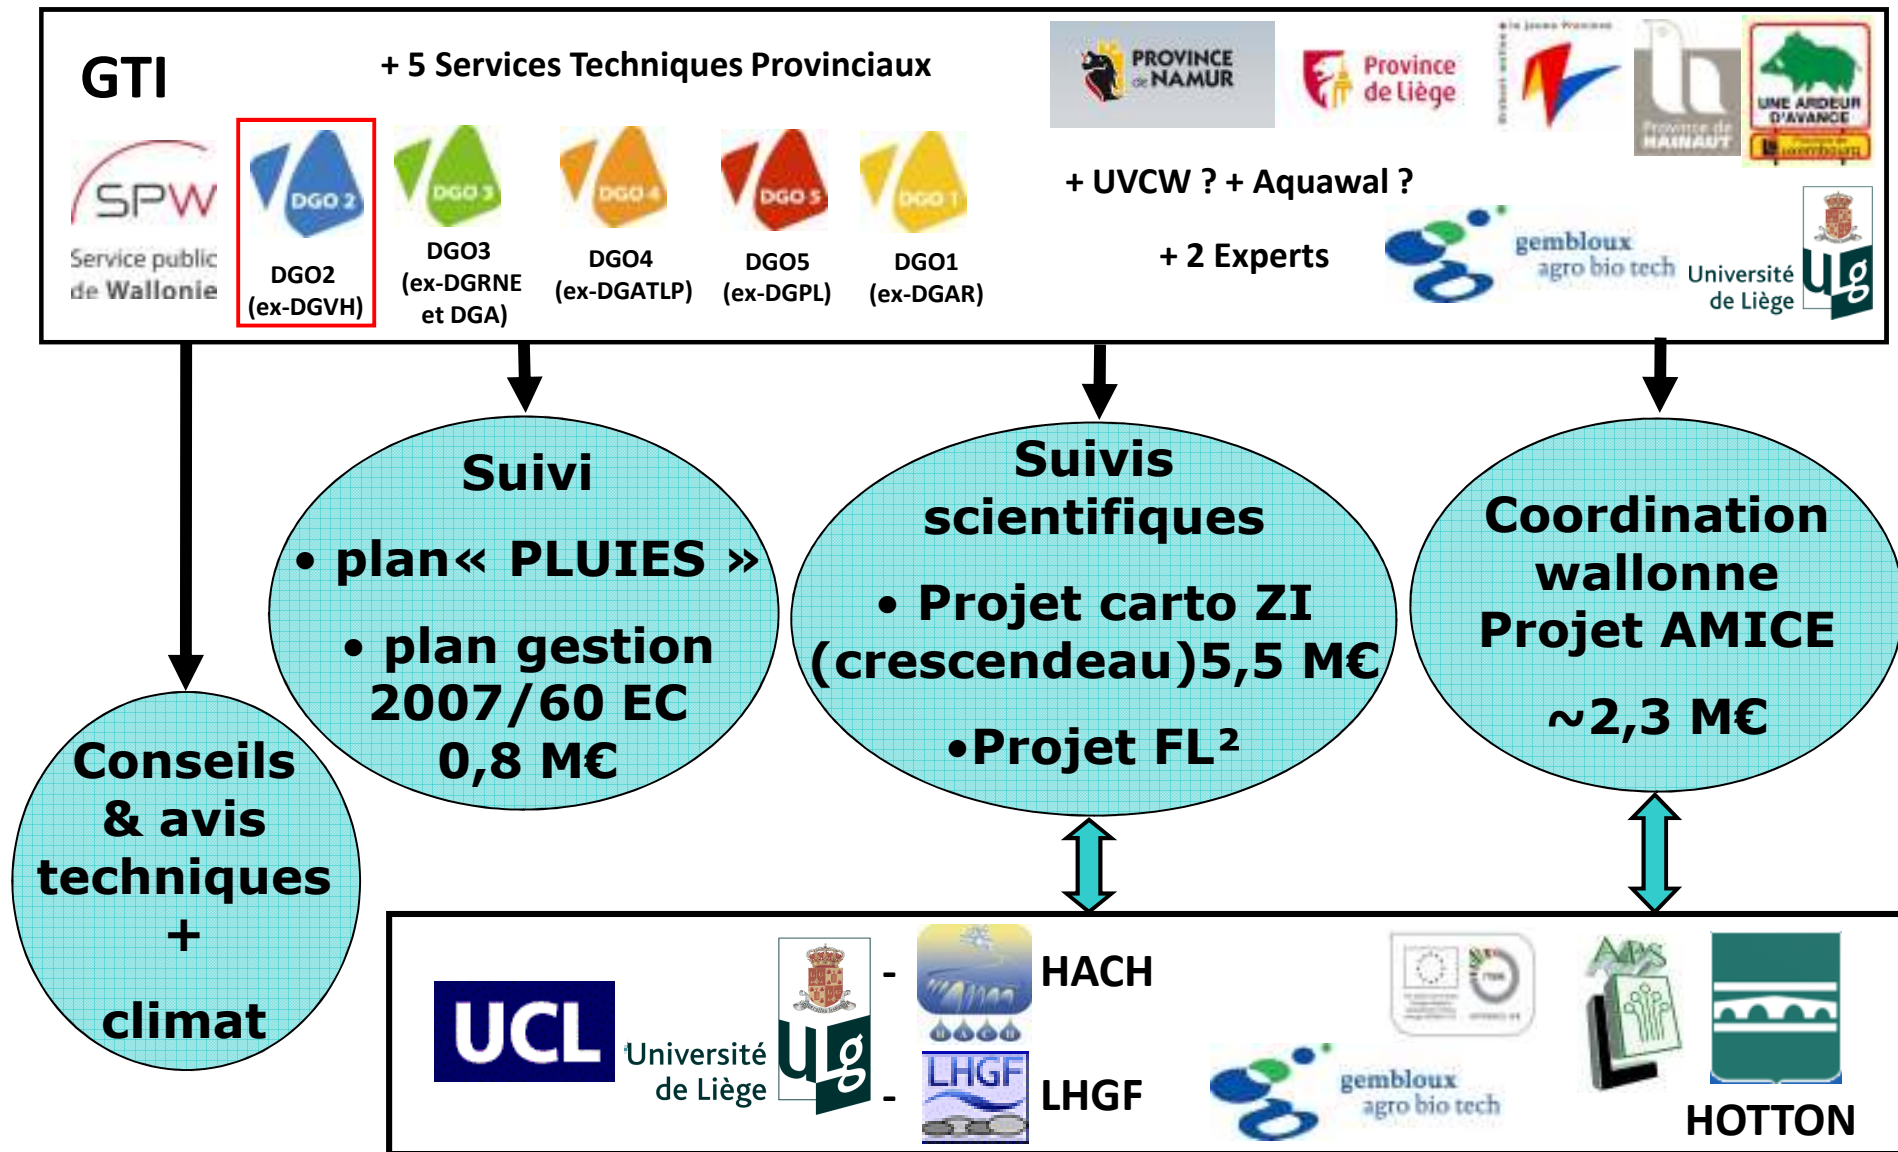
GTI

+ 5 Services Techniques Provinciaux

PROVINCE de NAMUR

Province de Liège

Province de HAINAUT

UNE ARDEUR D'AVANCE

SPW Service public de Wallonie

DGO 2
DGO2 (ex-DGVH)

DGO 3
DGO3 (ex-DGRNE et DGA)

DGO 4
DGO4 (ex-DGATLP)

DGO 5
DGO5 (ex-DGPL)

DGO 1
DGO1 (ex-DGAR)

+ UVCW ? + Aquawal ?

+ 2 Experts

gembloux agro bio tech

Université de Liège

Suivi
• plan« PLUIES »
• plan gestion 2007/60 EC 0,8 M€

Suivis scientifiques
• Projet carto ZI (crescendeau)5,5 M€
•Projet FL²

Coordination wallonne Projet AMICE
~2,3 M€

Conseils & avis techniques + climat

UCL

Université de Liège

- HACH

- LHGF

LHGF

gembloux agro bio tech

HOTTON